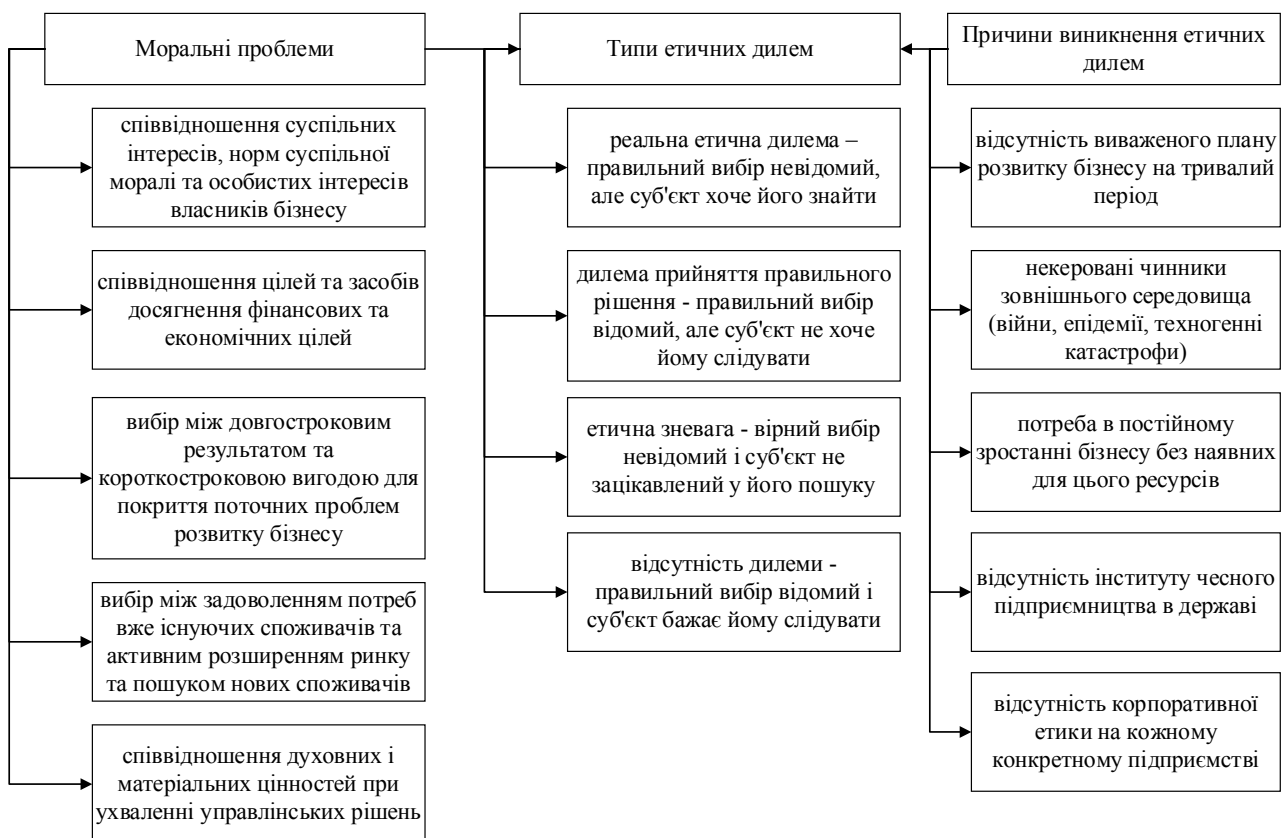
Моральні проблеми

співвідношення суспільних інтересів, норм суспільної моралі та особистих інтересів власників бізнесу

співвідношення цілей та засобів досягнення фінансових та економічних цілей

вибір між довгостроковим результатом та короткостроковою вигодою для покриття поточних проблем розвитку бізнесу

вибір між задоволенням потреб вже існуючих споживачів та активним розширенням ринку та пошуком нових споживачів

співвідношення духовних і матеріальних цінностей при ухваленні управлінських рішень

Типи етичних дилем

реальна етична дилема – правильний вибір невідомий, але суб'єкт хоче його знайти

дилема прийняття правильного рішення - правильний вибір відомий, але суб'єкт не хоче йому слідувати

етична зневага - вірний вибір невідомий і суб'єкт не зацікавлений у його пошуку

відсутність дилеми - правильний вибір відомий і суб'єкт бажає йому слідувати

Причини виникнення етичних дилем

відсутність виваженого плану розвитку бізнесу на тривалий період

некеровані чинники зовнішнього середовища (війни, епідемії, техногенні катастрофи)

потреба в постійному зростанні бізнесу без наявних для цього ресурсів

відсутність інституту чесного підприємництва в державі

відсутність корпоративної етики на кожному конкретному підприємстві